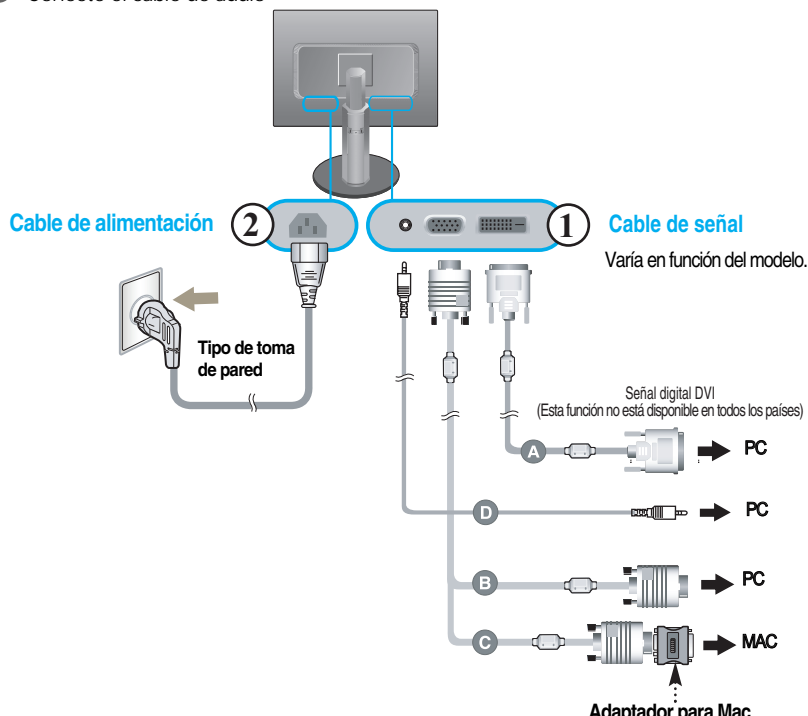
Conecte el cable de audio

Cable de alimentación
2
Tipo de toma de pared

1
Cable de señal
Varía en función del modelo.

Señal digital DVI
(Esta función no está disponible en todos los países)

A
PC
D
PC
B
PC
C
MAC
Adaptador para Mac